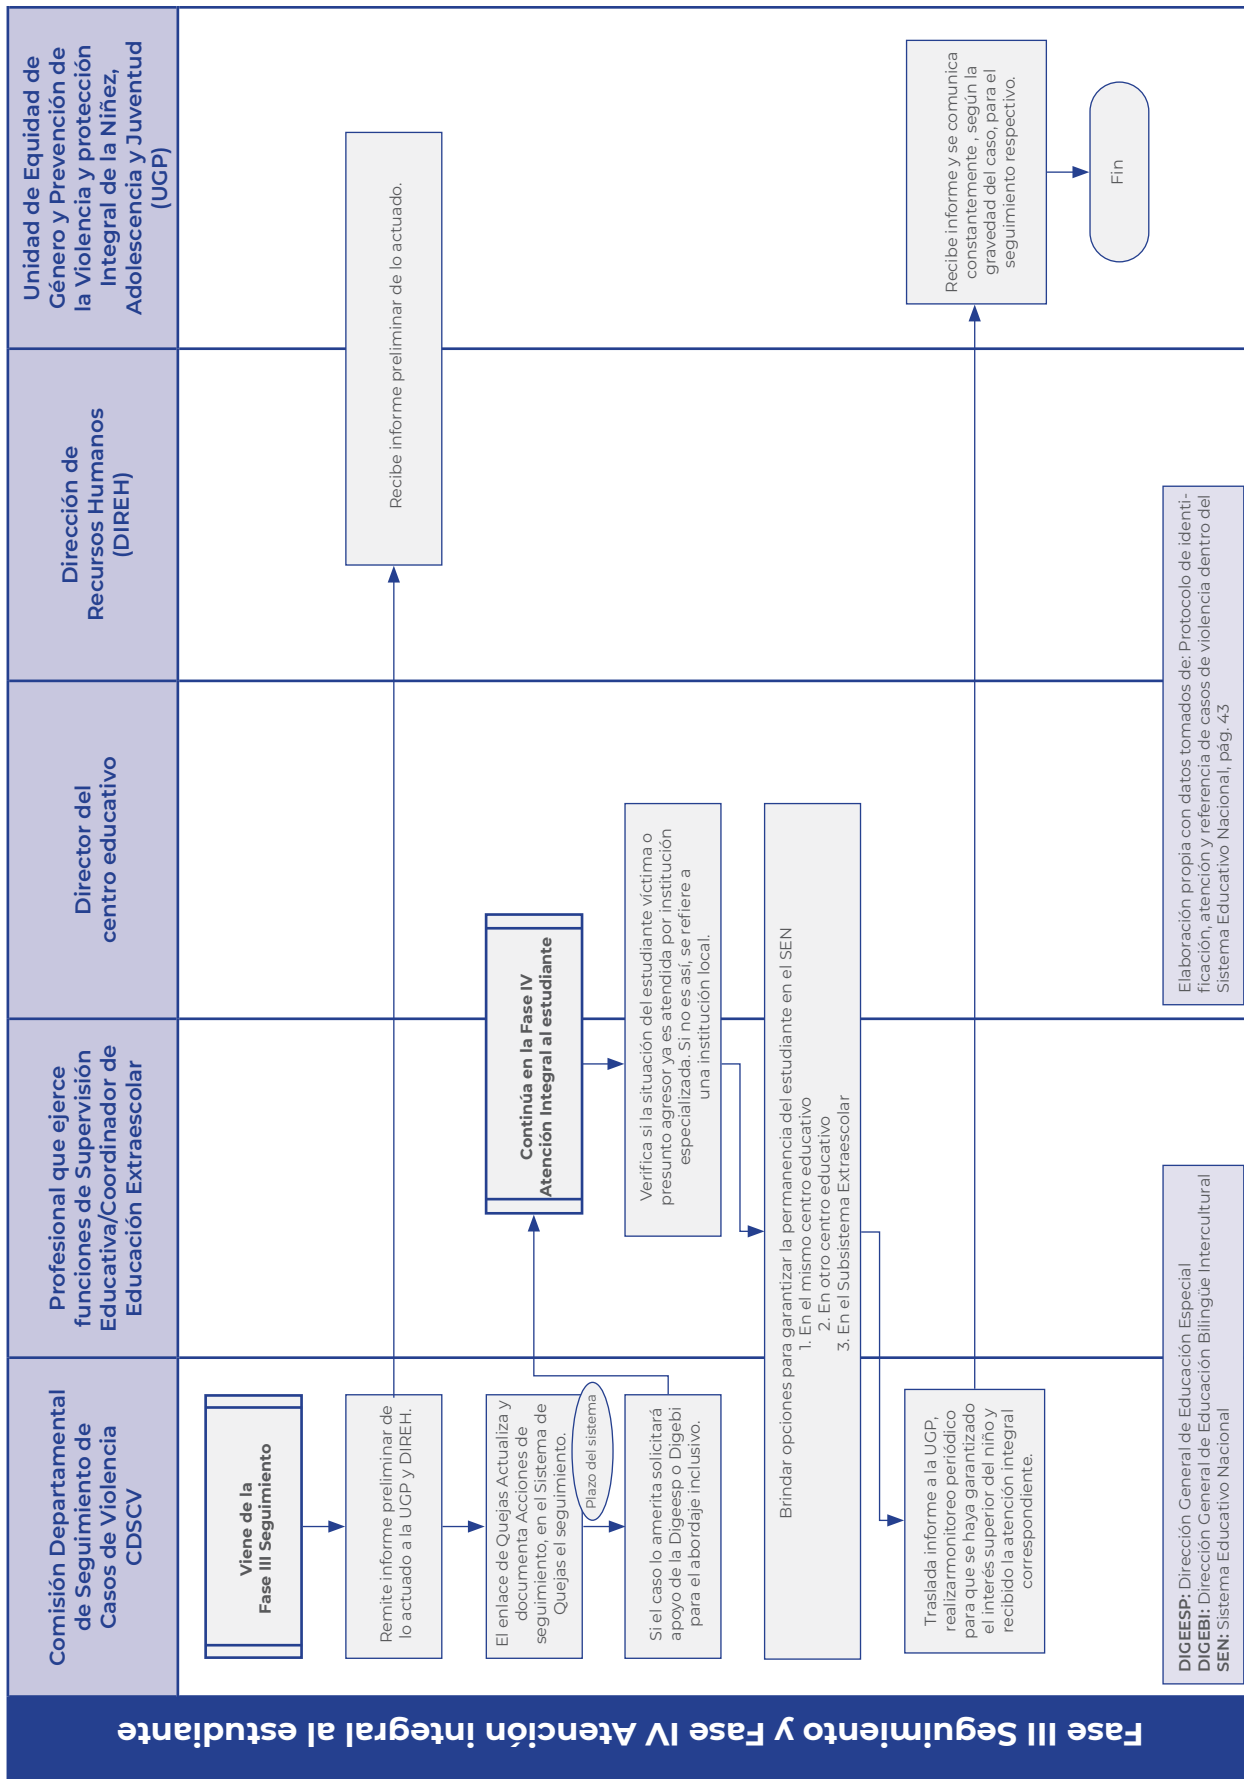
Fase III Seguimiento y Fase IV Atención integral al estudiante

Comisión Departamental de Seguimiento de Casos de Violencia CDSCV

Profesional que ejerce funciones de Supervisión Educativa/Coordinador de Educación Extraescolar

Director del centro educativo

Dirección de Recursos Humanos (DIREH)

Unidad de Equidad de Género y Prevención de la Violencia y protección Integral de la Niñez, Adolescencia y Juventud (UGP)

Viene de la Fase III Seguimiento

Remite informe preliminar de lo actuado a la UGP y DIREH.

Recibe informe preliminar de lo actuado.

El enlace de Quejas Actualiza y documenta Acciones de seguimiento, en el Sistema de Quejas el seguimiento.

Plazo del sistema

Si el caso lo amerita solicitará apoyo de la Digeesp o Digebi para el abordaje inclusivo.

Continúa en la Fase IV Atención Integral al estudiante

Verifica si la situación del estudiante víctima o presunto agresor ya es atendida por institución especializada. Si no es así, se refiere a una institución local.

Brindar opciones para garantizar la permanencia del estudiante en el SEN
1. En el mismo centro educativo
2. En otro centro educativo
3. En el Subsistema Extraescolar

Traslada informe a la UGP, realizarmonitoreo periódico para que se haya garantizado el interés superior del niño y recibido la atención integral correspondiente.

Recibe informe y se comunica constantemente , según la gravedad del caso, para el seguimiento respectivo.

Fin

Elaboración propia con datos tomados de: Protocolo de identificación, atención y referencia de casos de violencia dentro del Sistema Educativo Nacional, pág. 43

DIGEESP: Dirección General de Educación Especial
DIGEBI: Dirección General de Educación Bilingüe Intercultural
SEN: Sistema Educativo Nacional